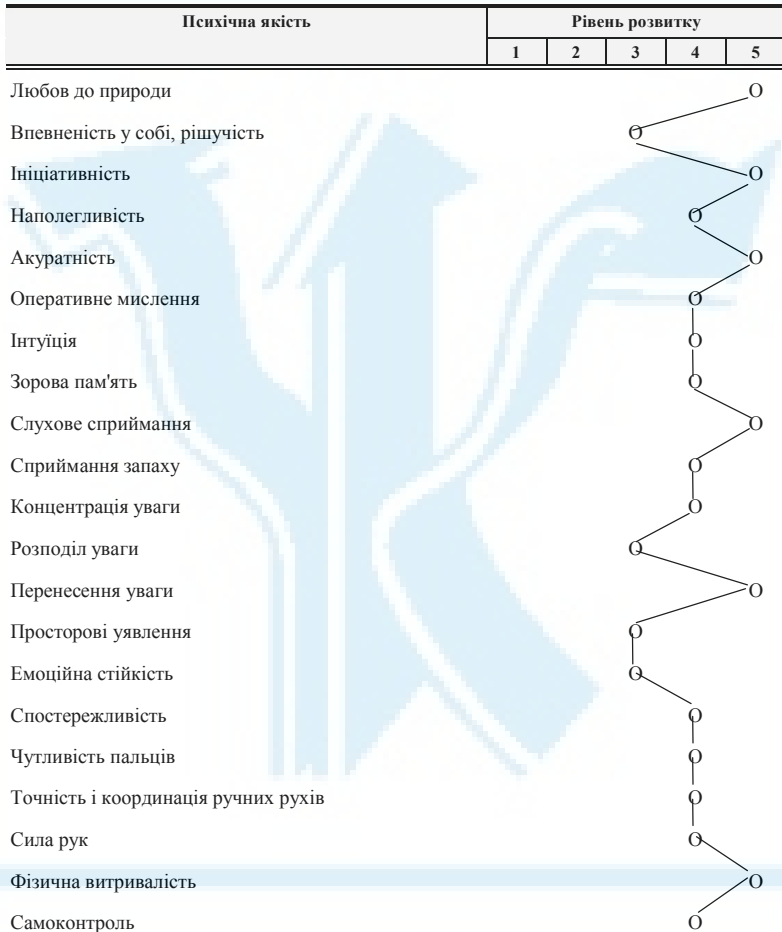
| Психічна якість | Рівень розвитку | | | | |
|---|---|---|---|---|---|
| | 1 | 2 | 3 | 4 | 5 |
| Любов до природи | | | | | O |
| Впевненість у собі, рішучість | | | O | | |
| Ініціативність | | | | | O |
| Наполегливість | | | | O | |
| Акуратність | | | | | O |
| Оперативне мислення | | | | O | |
| Інтуїція | | | | O | |
| Зорова пам'ять | | | | O | |
| Слухове сприймання | | | | | O |
| Сприймання запаху | | | | O | |
| Концентрація уваги | | | | O | |
| Розподіл уваги | | | O | | |
| Перенесення уваги | | | | | O |
| Просторові уявлення | | | O | | |
| Емоційна стійкість | | | O | | |
| Спостережливість | | | | O | |
| Чутливість пальців | | | | O | |
| Точність і координація ручних рухів | | | | O | |
| Сила рук | | | | O | |
| Фізична витривалість | | | | | O |
| Самоконтроль | | | | O | |